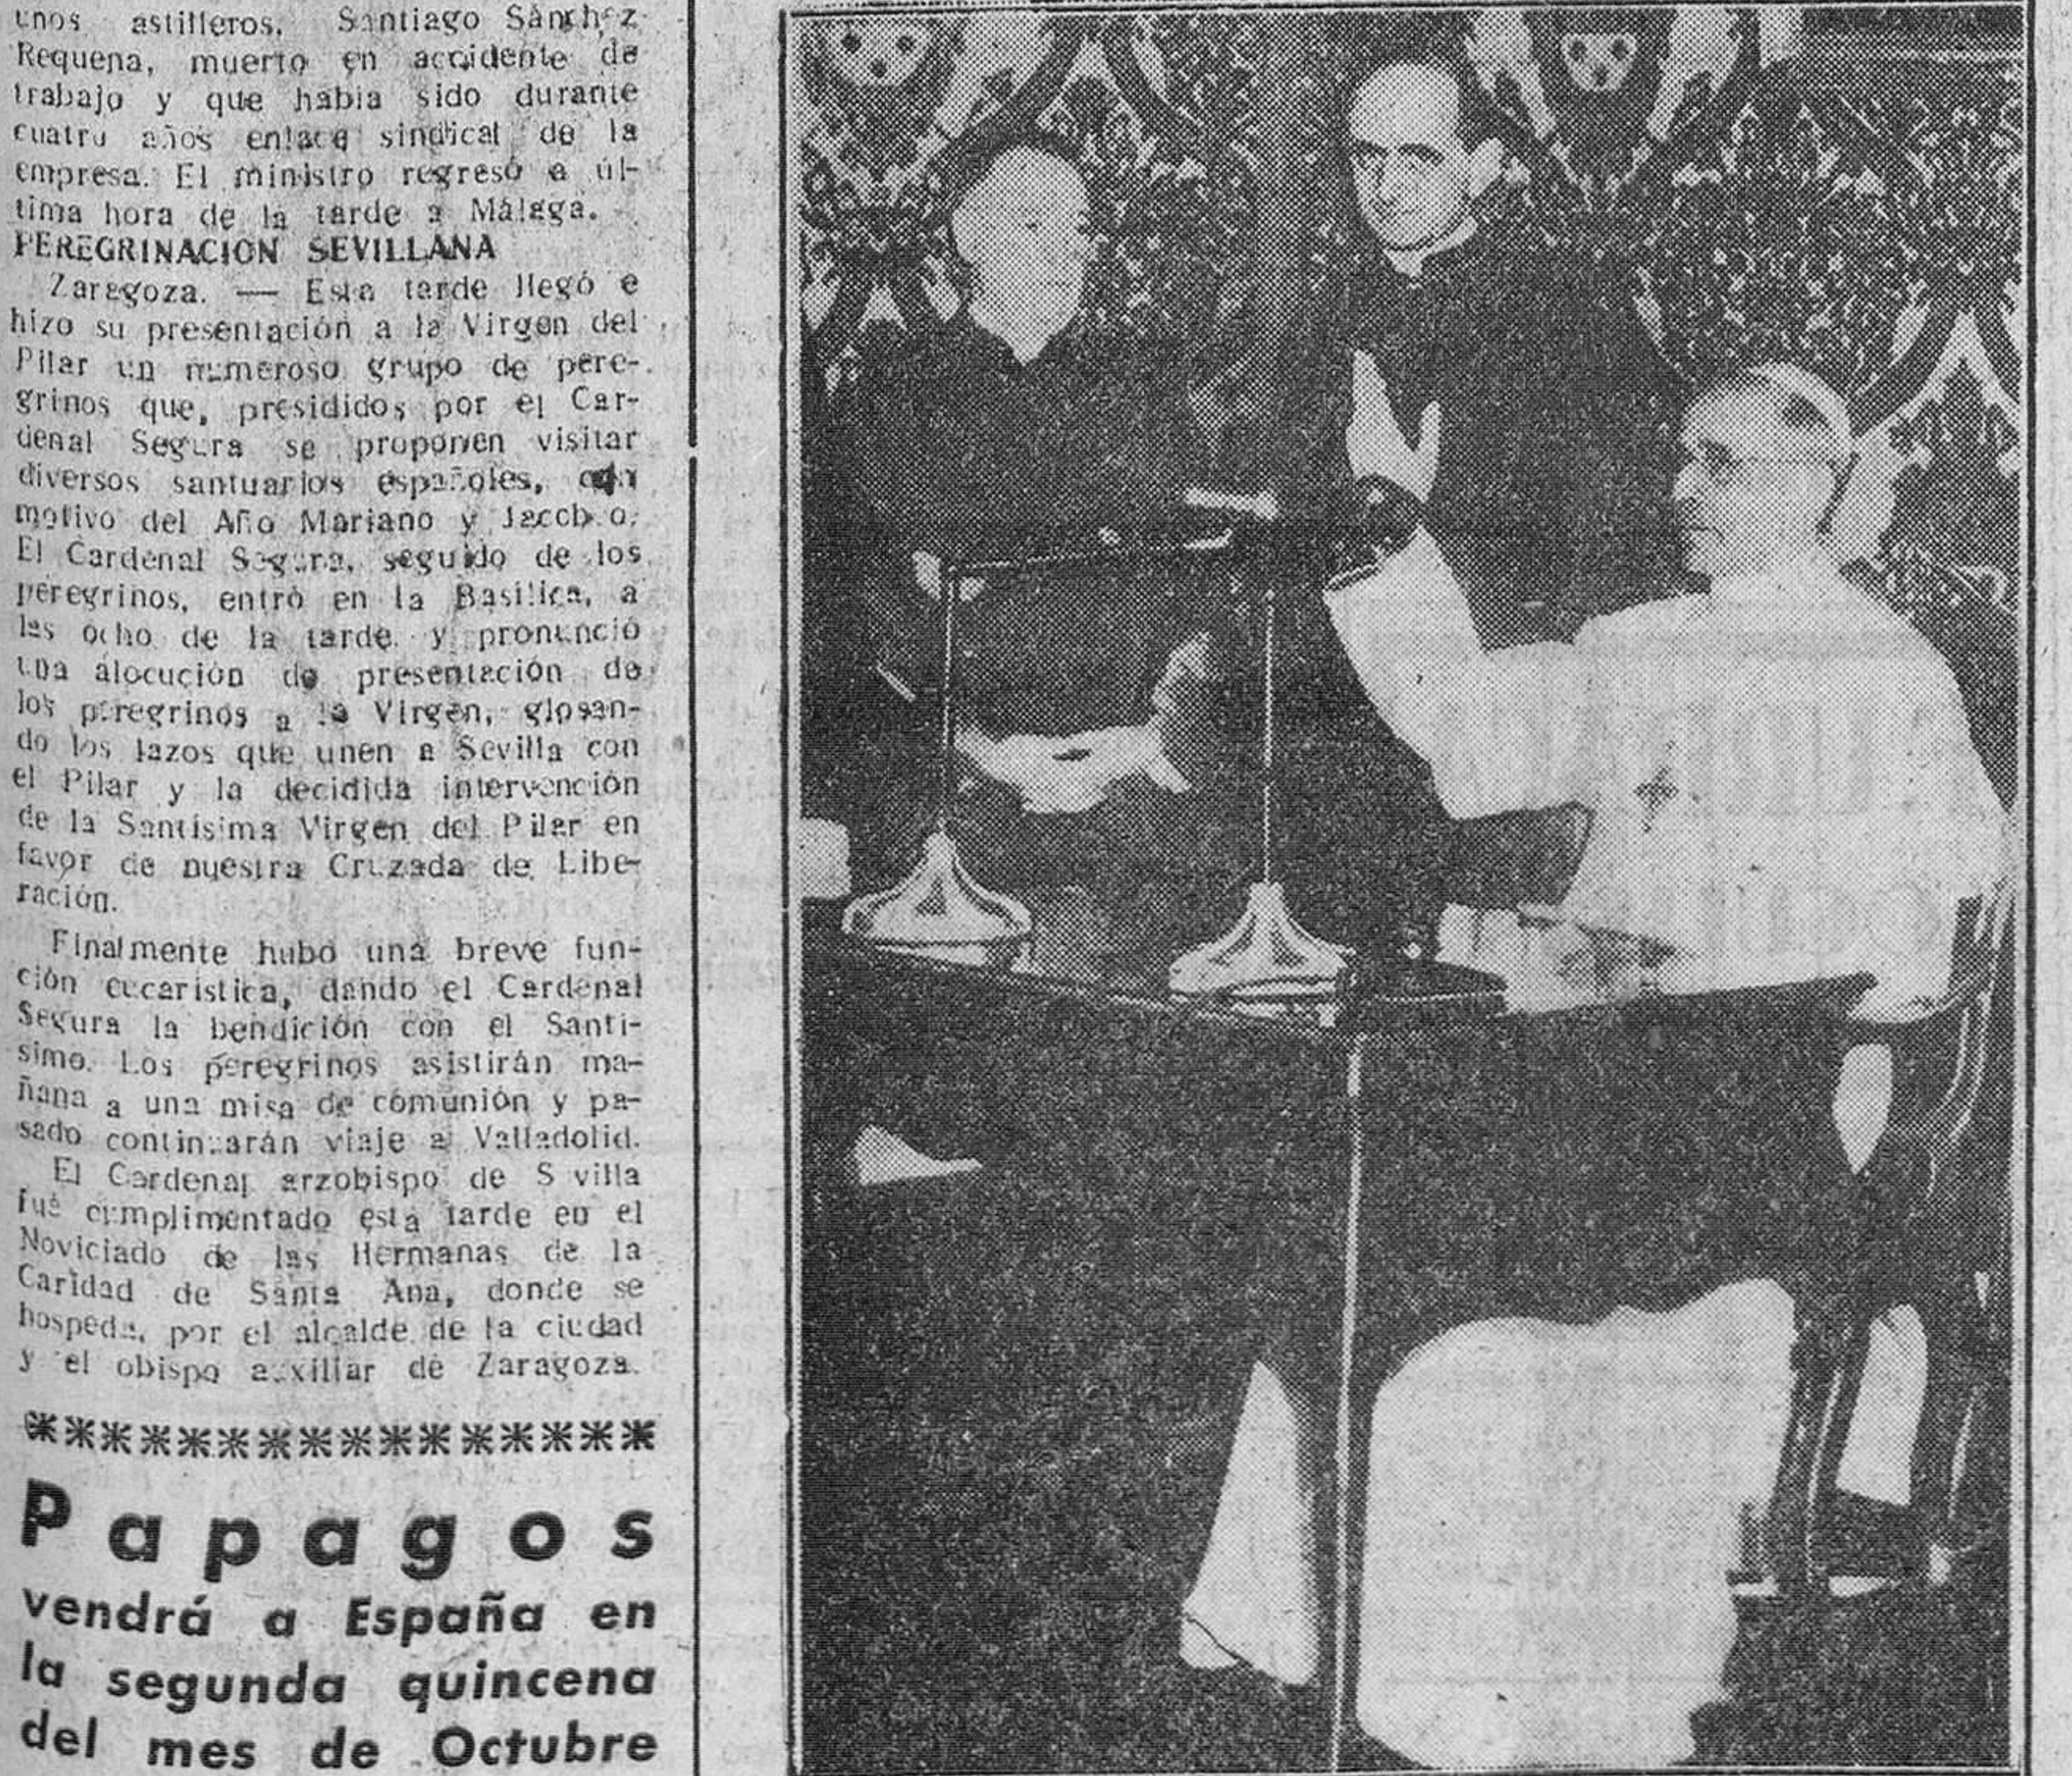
unos astilleros, Santiago Sánchez Requena, muerto en accidente de trabajo y que había sido durante cuatro años enlace sindical de la empresa. El ministro regresó a última hora de la tarde a Málaga.

PEREGRINACION SEVILLANA

Zaragoza. — Esta tarde llegó e hizo su presentación a la Virgen del Pilar un numeroso grupo de peregrinos que, presididos por el Cardenal Segura se proponen visitar diversos santuarios españoles, con motivo del Año Mariano y Jacobeo. El Cardenal Segura, seguido de los peregrinos, entró en la Basílica, a las ocho de la tarde y pronunció una alocución de presentación de los peregrinos a la Virgen, glosando los lazos que unen a Sevilla con el Pilar y la decidida intervención de la Santísima Virgen del Pilar en favor de nuestra Cruzada de Liberación.

Finalmente hubo una breve función eucarística, dando el Cardenal Segura la bendición con el Santisimo. Los peregrinos asistirán mañana a una misa de comunión y pasado continuarán viaje a Valladolid.

El Cardenal arzobispo de Sevilla fué cumplimentado esta tarde en el Noviciado de las Hermanas de la Caridad de Santa Ana, donde se hospeda, por el alcalde de la ciudad y el obispo auxiliar de Zaragoza.

****************

Papagos vendrá a España en la segunda quincena del mes de Octubre